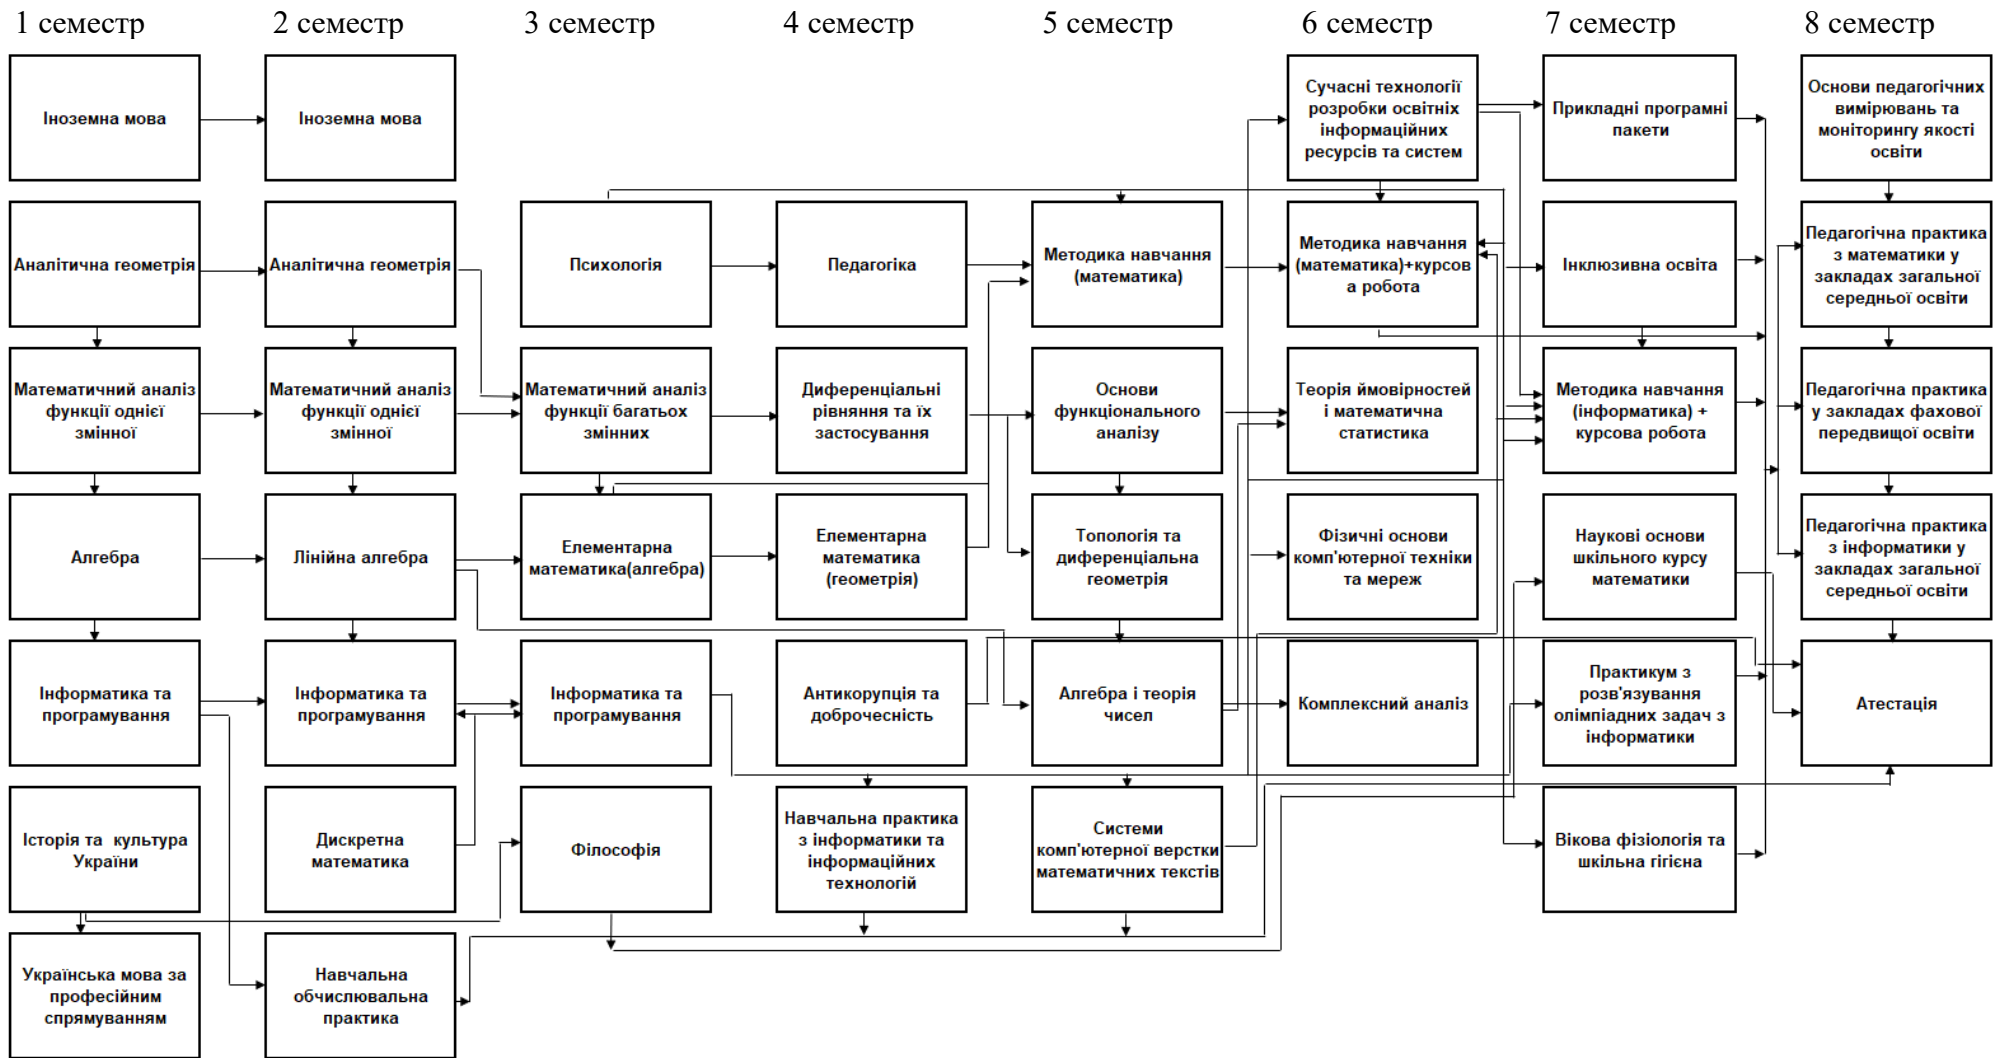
1 семестр

Іноземна мова

Аналітична геометрія

Математичний аналіз функції однієї змінної

Алгебра

Інформатика та програмування

Історія та культура України

Українська мова за професійним спрямуванням

2 семестр

Іноземна мова

Аналітична геометрія

Математичний аналіз функції однієї змінної

Лінійна алгебра

Інформатика та програмування

Дискретна математика

Навчальна обчислювальна практика

3 семестр

Психологія

Математичний аналіз функцій багатьох змінних

Елементарна математика(алгебра)

Інформатика та програмування

Філософія

4 семестр

Педагогіка

Диференціальні рівняння та їх застосування

Елементарна математика (геометрія)

Антикорупція та доброчесність

Навчальна практика з інформатики та інформаційних технологій

5 семестр

Методика навчання (математика)

Основи функціонального аналізу

Топологія та диференціальна геометрія

Алгебра і теорія чисел

Системи комп'ютерної верстки математичних текстів

6 семестр

Сучасні технології розробки освітніх інформаційних ресурсів та систем

Методика навчання (математика)+курсова робота

Теорія ймовірностей і математична статистика

Фізичні основи комп'ютерної техніки та мереж

Комплексний аналіз

7 семестр

Прикладні програмні пакети

Інклюзивна освіта

Методика навчання (інформатика) + курсова робота

Наукові основи шкільного курсу математики

Практикум з розв'язування олімпіадних задач з інформатики

Вікова фізіологія та шкільна гігієна

8 семестр

Основи педагогічних вимірювань та моніторингу якості освіти

Педагогічна практика з математики у закладах загальної середньої освіти

Педагогічна практика у закладах фахової передвищої освіти

Педагогічна практика з інформатики у закладах загальної середньої освіти

Атестація